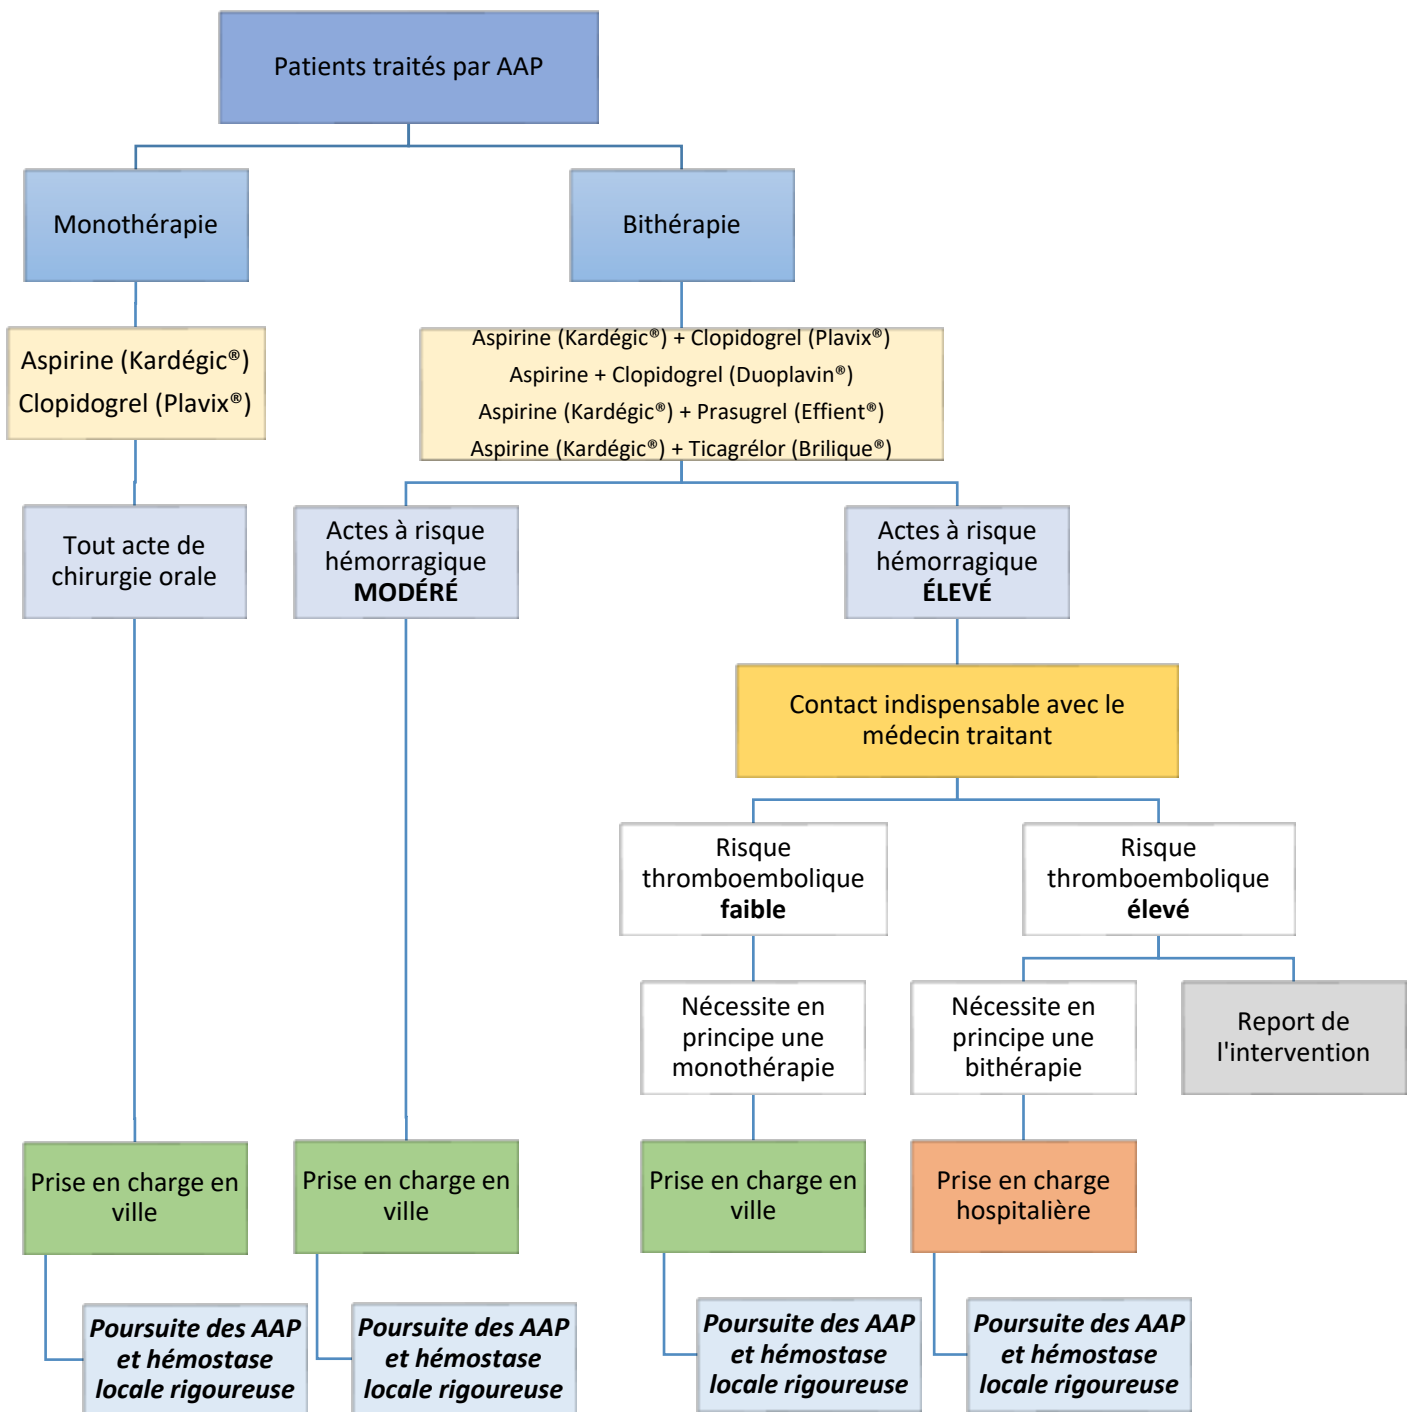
Patients traités par AAP

Monothérapie

Bithérapie

Aspirine (Kardégic®)
Clopidogrel (Plavix®)

Aspirine (Kardégic®) + Clopidogrel (Plavix®)
Aspirine + Clopidogrel (Duoplavin®)
Aspirine (Kardégic®) + Prasugrel (Effient®)
Aspirine (Kardégic®) + Ticagrélor (Brilique®)

Tout acte de chirurgie orale

Actes à risque hémorragique **MODÉRÉ**

Actes à risque hémorragique **ÉLEVÉ**

Contact indispensable avec le médecin traitant

Risque thromboembolique **faible**

Risque thromboembolique **élevé**

Nécessite en principe une monothérapie

Nécessite en principe une bithérapie

Report de l'intervention

Prise en charge en ville

Prise en charge en ville

Prise en charge en ville

Prise en charge hospitalière

***Poursuite des AAP et hémostase locale rigoureuse***

***Poursuite des AAP et hémostase locale rigoureuse***

***Poursuite des AAP et hémostase locale rigoureuse***

***Poursuite des AAP et hémostase locale rigoureuse***